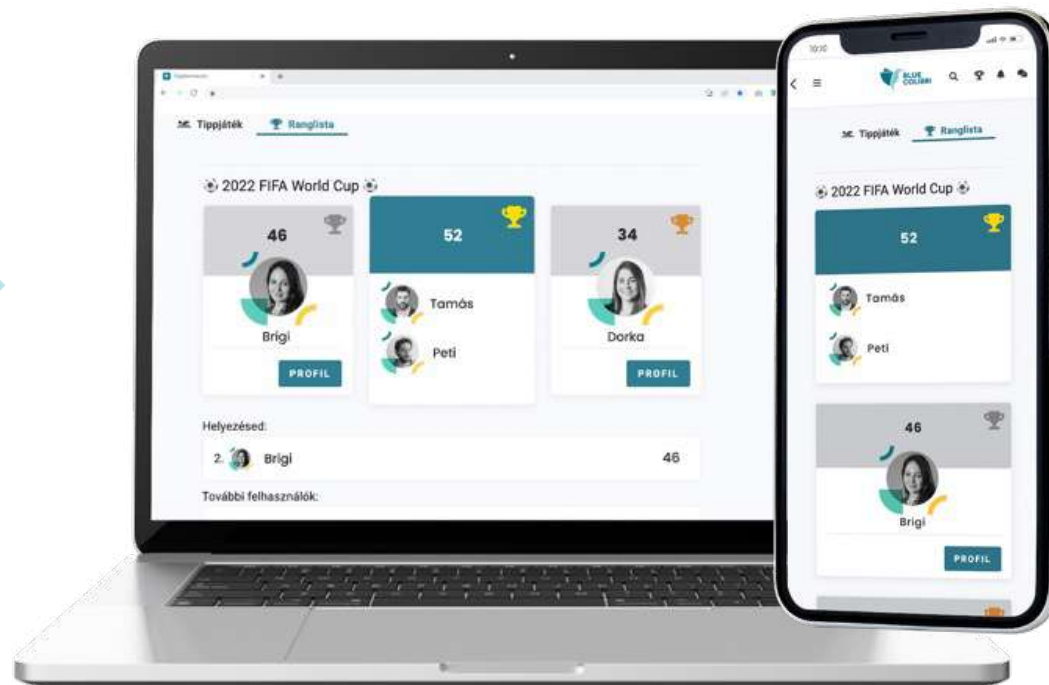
Tippjáték Ranglista

⚽ 2022 FIFA World Cup ⚽

46

Brigi

PROFIL

52

Tamás

Peti

34

Dorka

PROFIL

Helyezésed:

2. Brigi 46

További felhasználók:

10:10

BLUE COLIBRI

Tippjáték Ranglista

⚽ 2022 FIFA World Cup ⚽

52

Tamás

Peti

46

Brigi

PROFIL